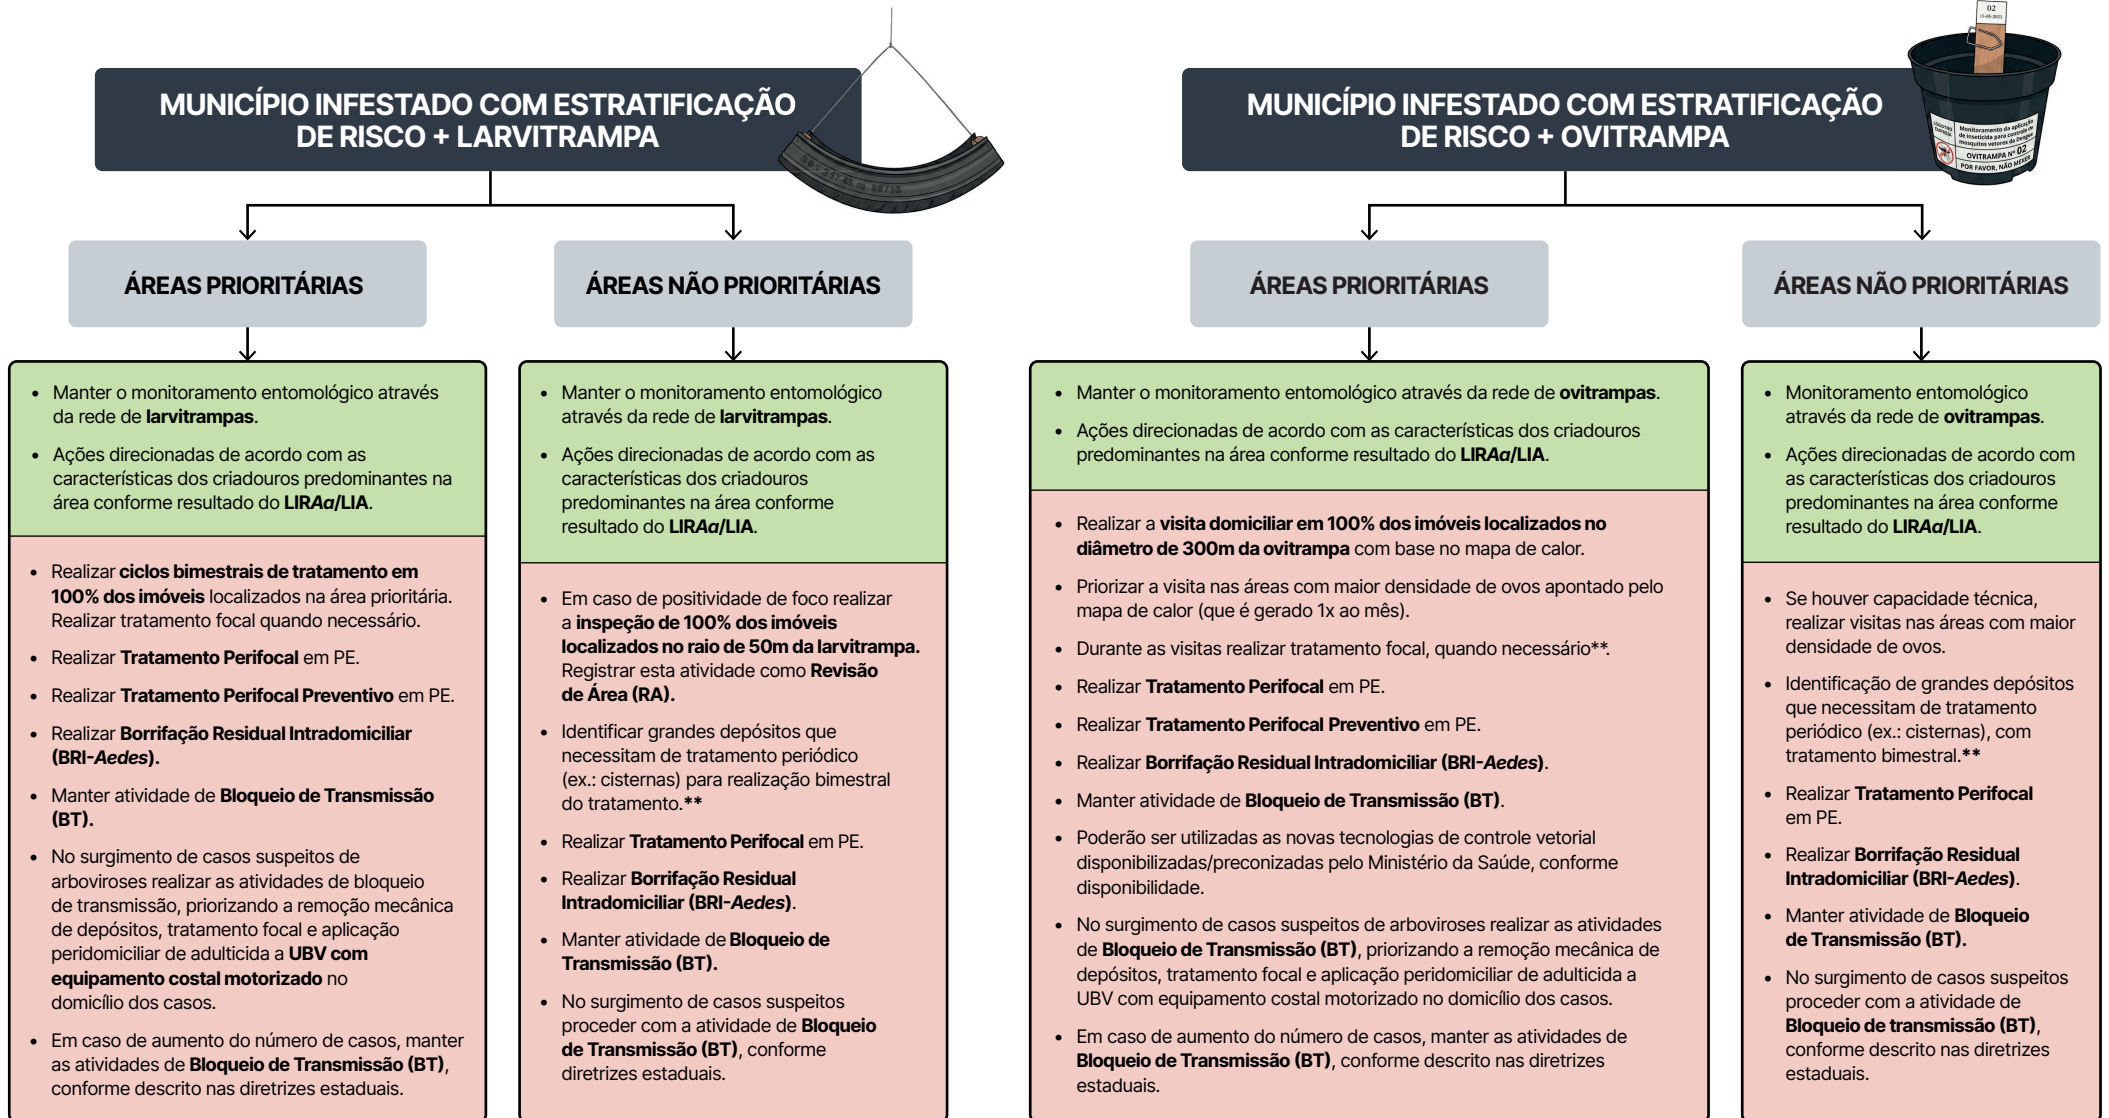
MUNICÍPIO INFESTADO COM ESTRATIFICAÇÃO DE RISCO + LARVITRAMPA

ÁREAS PRIORITÁRIAS

ÁREAS NÃO PRIORITÁRIAS

- Manter o monitoramento entomológico através da rede de larvitrampas.
- Ações direcionadas de acordo com as características dos criadouros predominantes na área conforme resultado do LIRAa/LIA.

- Realizar ciclos bimestrais de tratamento em 100% dos imóveis localizados na área prioritária. Realizar tratamento focal quando necessário.
- Realizar Tratamento Perifocal em PE.
- Realizar Tratamento Perifocal Preventivo em PE.
- Realizar Borrifação Residual Intradomiciliar (BRI-Aedes).
- Manter atividade de Bloqueio de Transmissão (BT).
- No surgimento de casos suspeitos de arboviroses realizar as atividades de bloqueio de transmissão, priorizando a remoção mecânica de depósitos, tratamento focal e aplicação peridomiciliar de adulticida a UBV com equipamento costal motorizado no domicílio dos casos.
- Em caso de aumento do número de casos, manter as atividades de Bloqueio de Transmissão (BT), conforme descrito nas diretrizes estaduais.

- Manter o monitoramento entomológico através da rede de larvitrampas.
- Ações direcionadas de acordo com as características dos criadouros predominantes na área conforme resultado do LIRAa/LIA.

- Em caso de positividade de foco realizar a inspeção de 100% dos imóveis localizados no raio de 50m da larvitrampa. Registrar esta atividade como Revisão de Área (RA).
- Identificar grandes depósitos que necessitam de tratamento periódico (ex.: cisternas) para realização bimestral do tratamento.**
- Realizar Tratamento Perifocal em PE.
- Realizar Borrifação Residual Intradomiciliar (BRI-Aedes).
- Manter atividade de Bloqueio de Transmissão (BT).
- No surgimento de casos suspeitos proceder com a atividade de Bloqueio de Transmissão (BT), conforme diretrizes estaduais.

MUNICÍPIO INFESTADO COM ESTRATIFICAÇÃO DE RISCO + OVITRAMPA

ÁREAS PRIORITÁRIAS

ÁREAS NÃO PRIORITÁRIAS

- Manter o monitoramento entomológico através da rede de ovitrampas.
- Ações direcionadas de acordo com as características dos criadouros predominantes na área conforme resultado do LIRAa/LIA.

- Realizar a visita domiciliar em 100% dos imóveis localizados no diâmetro de 300m da ovitrampa com base no mapa de calor.
- Priorizar a visita nas áreas com maior densidade de ovos apontado pelo mapa de calor (que é gerado 1x ao mês).
- Durante as visitas realizar tratamento focal, quando necessário**.
- Realizar Tratamento Perifocal em PE.
- Realizar Tratamento Perifocal Preventivo em PE.
- Realizar Borrifação Residual Intradomiciliar (BRI-Aedes).
- Manter atividade de Bloqueio de Transmissão (BT).
- Poderão ser utilizadas as novas tecnologias de controle vetorial disponibilizadas/preconizadas pelo Ministério da Saúde, conforme disponibilidade.
- No surgimento de casos suspeitos de arboviroses realizar as atividades de Bloqueio de Transmissão (BT), priorizando a remoção mecânica de depósitos, tratamento focal e aplicação peridomiciliar de adulticida a UBV com equipamento costal motorizado no domicílio dos casos.
- Em caso de aumento do número de casos, manter as atividades de Bloqueio de Transmissão (BT), conforme descrito nas diretrizes estaduais.

- Monitoramento entomológico através da rede de ovitrampas.
- Ações direcionadas de acordo com as características dos criadouros predominantes na área conforme resultado do LIRAa/LIA.

- Se houver capacidade técnica, realizar visitas nas áreas com maior densidade de ovos.
- Identificação de grandes depósitos que necessitam de tratamento periódico (ex.: cisternas), com tratamento bimestral.**
- Realizar Tratamento Perifocal em PE.
- Realizar Borrifação Residual Intradomiciliar (BRI-Aedes).
- Manter atividade de Bloqueio de Transmissão (BT).
- No surgimento de casos suspeitos proceder com a atividade de Bloqueio de transmissão (BT), conforme descrito nas diretrizes estaduais.